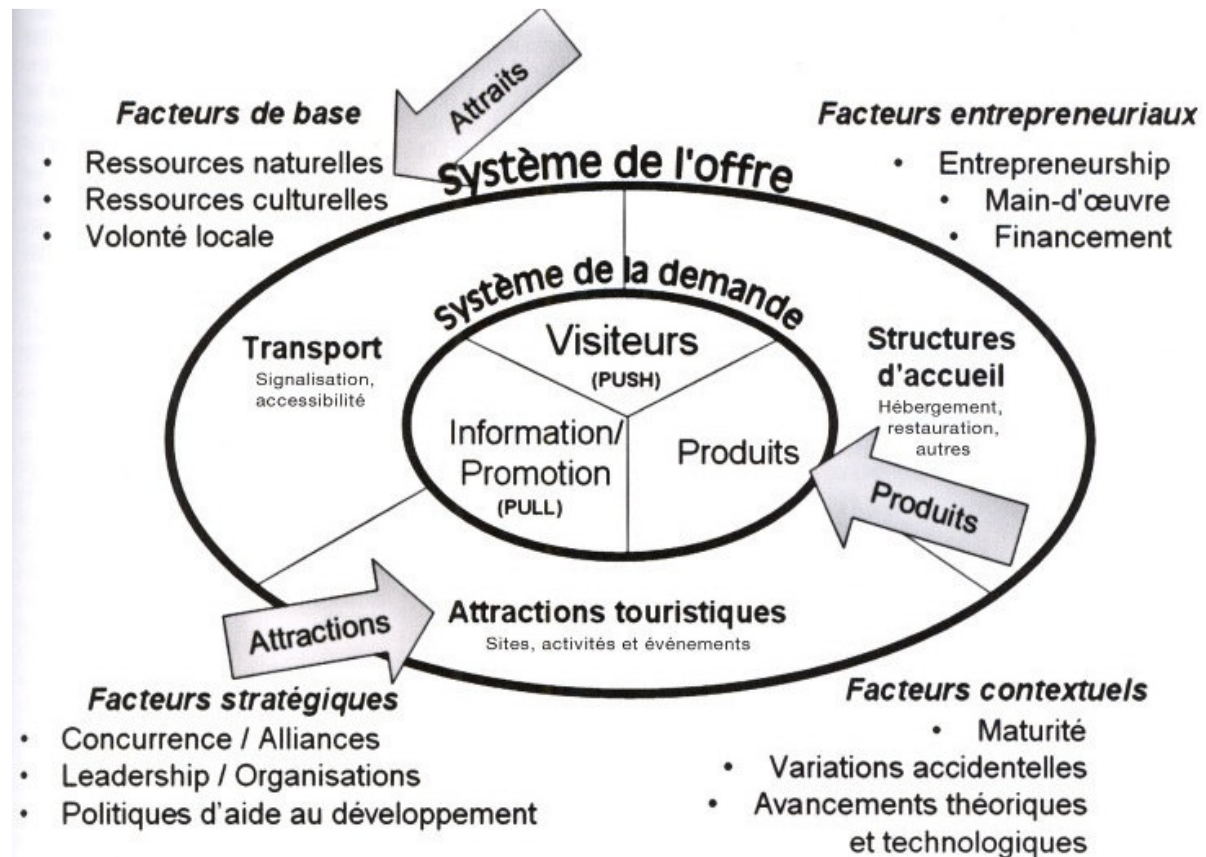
Attraits

Facteurs de base
• Ressources naturelles
• Ressources culturelles
• Volonté locale

Facteurs entrepreneuriaux
• Entrepreneurship
• Main-d'œuvre
• Financement

Système de l'offre

Système de la demande

Visiteurs
(PUSH)

Information/
Promotion
(PULL)

Produits

Transport
Signalisation, accessibilité

Structures d'accueil
Hébergement, restauration, autres

Produits

Attractions

Attractions touristiques
Sites, activités et événements

Facteurs stratégiques
• Concurrence / Alliances
• Leadership / Organisations
• Politiques d'aide au développement

Facteurs contextuels
• Maturité
• Variations accidentelles
• Avancements théoriques et technologiques